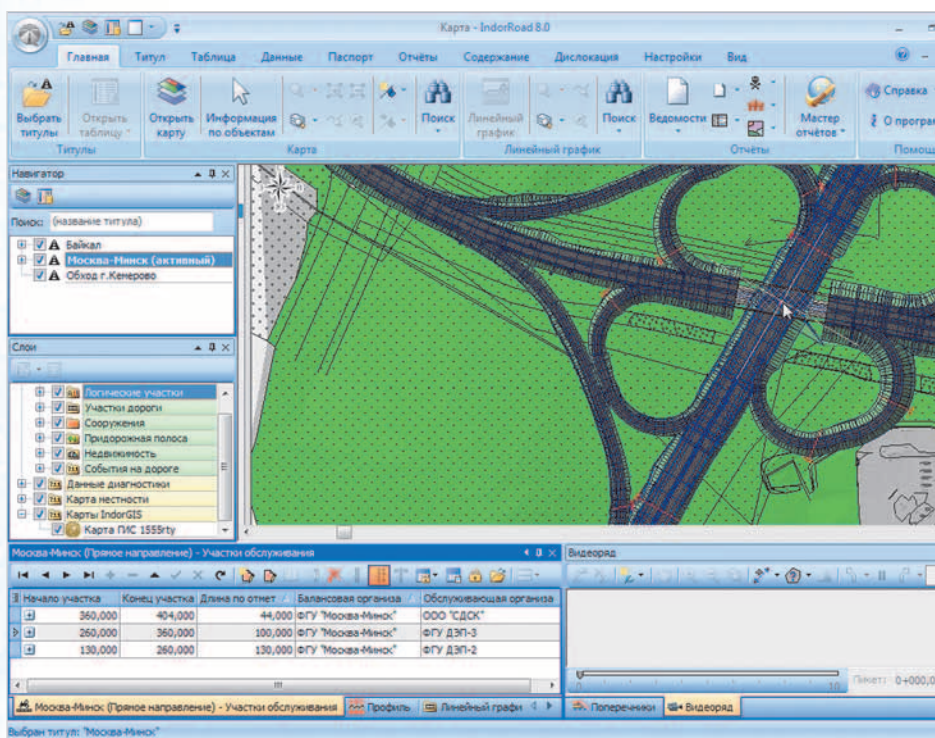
Карта - IndorRoad 8.0

Главная | Титул | Таблица | Данные | Паспорт | Отчёты | Содержание | Дислокация | Настройки | Вид

Выбрать титулы | Открыть таблицу | Титулы
Открыть карту | Информация по объектам | Поиск | Карта
Линейный график | Поиск | Линейный график
Ведомости | Мастер отчётов | Отчёты
Справка | О програм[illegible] | Помощ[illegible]

Навигатор
Поиск: (название титула)
Байкал
Москва-Минск (активный)
Обход г.Кемерово

Слои
Логические участки
Участки дороги
Сооружения
Придорожная полоса
Недвижимость
События на дороге
Данные диагностики
Карта местности
Карты IndorGIS
Карта ГИС 1555rty

Москва-Минск: (Прямое направление) - Участки обслуживания

| Начало участка | Конец участка | Длина по отмет | Балансовая организа | Обслуживающая организа |
|---|---|---|---|---|
| 360,000 | 404,000 | 44,000 | ФГУ "Москва-Минск" | ООО "СДСК" |
| 260,000 | 360,000 | 100,000 | ФГУ "Москва-Минск" | ФГУ ДЭП-3 |
| 130,000 | 260,000 | 130,000 | ФГУ "Москва-Минск" | ФГУ ДЭП-2 |

Москва-Минск: (Прямое направление) - Участки обслуживания | Профиль | Линейный графи

Видеоряд
0 | 10 | Пикет: 0+000,0
Поперечники | Видеоряд

Выбран титул: "Москва-Минск"